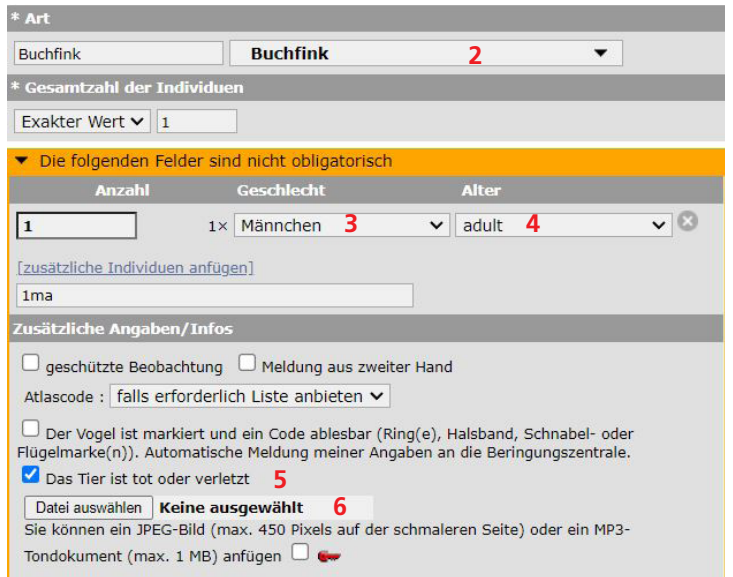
* Art

Buchfink

Buchfink

2

* Gesamtzahl der Individuen

Exakter Wert

1

Die folgenden Felder sind nicht obligatorisch

| Anzahl | Geschlecht | Alter |
|---|---|---|
| 1 | 1× Männchen 3 | adult 4 |

[zusätzliche Individuen anfügen]

1ma

Zusätzliche Angaben/Infos

geschützte Beobachtung  Meldung aus zweiter Hand

Atlascode : falls erforderlich Liste anbieten

Der Vogel ist markiert und ein Code ablesbar (Ring(e), Halsband, Schnabel- oder Flügelmarke(n)). Automatische Meldung meiner Angaben an die Beringungszentrale.

Das Tier ist tot oder verletzt 5

Datei auswählen Keine ausgewählt 6

Sie können ein JPEG-Bild (max. 450 Pixels auf der schmaleren Seite) oder ein MP3-Tondokument (max. 1 MB) anfügen